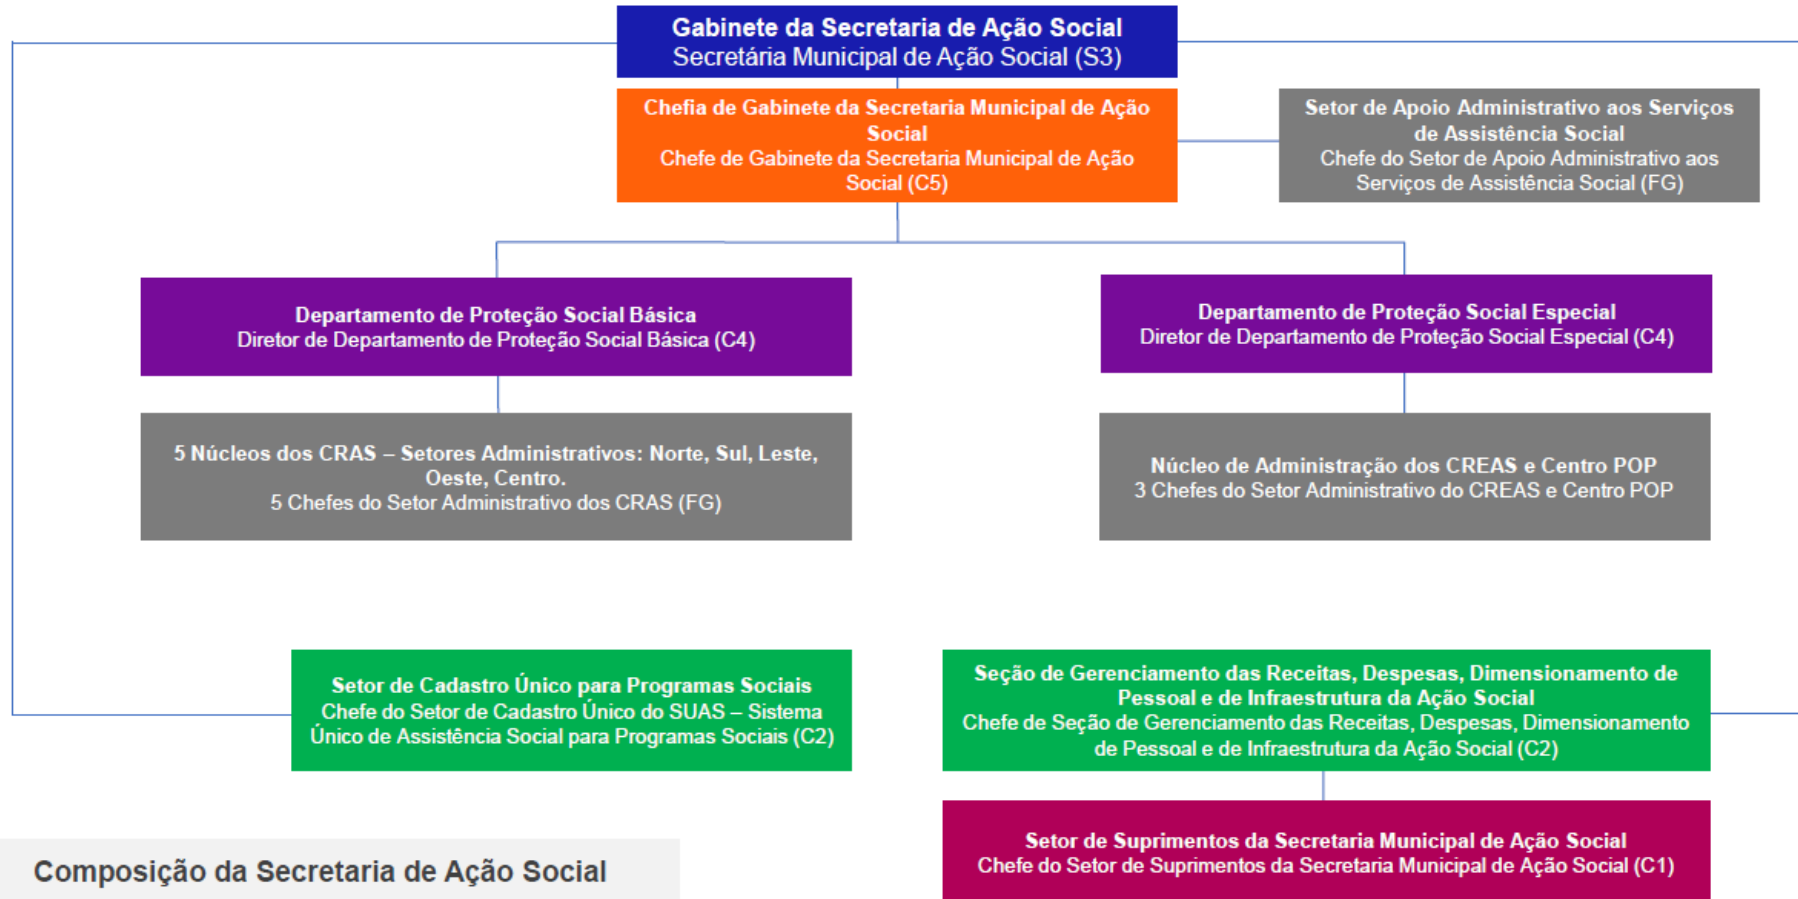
Gabinete da Secretaria de Ação Social
Secretária Municipal de Ação Social (S3)

Chefia de Gabinete da Secretaria Municipal de Ação Social
Chefe de Gabinete da Secretaria Municipal de Ação Social (C5)

Setor de Apoio Administrativo aos Serviços de Assistência Social
Chefe do Setor de Apoio Administrativo aos Serviços de Assistência Social (FG)

Departamento de Proteção Social Básica
Diretor de Departamento de Proteção Social Básica (C4)

Departamento de Proteção Social Especial
Diretor de Departamento de Proteção Social Especial (C4)

5 Núcleos dos CRAS – Setores Administrativos: Norte, Sul, Leste, Oeste, Centro.
5 Chefes do Setor Administrativo dos CRAS (FG)

Núcleo de Administração dos CREAS e Centro POP
3 Chefes do Setor Administrativo do CREAS e Centro POP

Setor de Cadastro Único para Programas Sociais
Chefe do Setor de Cadastro Único do SUAS – Sistema Único de Assistência Social para Programas Sociais (C2)

Seção de Gerenciamento das Receitas, Despesas, Dimensionamento de Pessoal e de Infraestrutura da Ação Social
Chefe de Seção de Gerenciamento das Receitas, Despesas, Dimensionamento de Pessoal e de Infraestrutura da Ação Social (C2)

Setor de Suprimentos da Secretaria Municipal de Ação Social
Chefe do Setor de Suprimentos da Secretaria Municipal de Ação Social (C1)

Composição da Secretaria de Ação Social